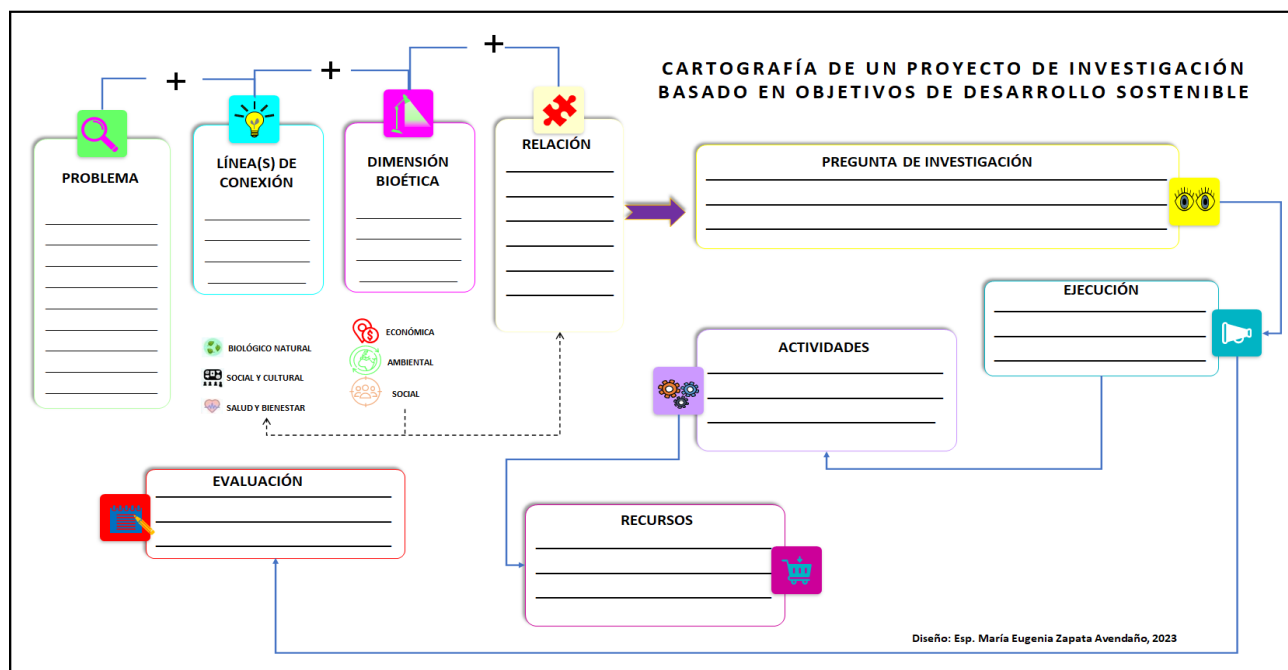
CARTOGRAFÍA DE UN PROYECTO DE INVESTIGACIÓN BASADO EN OBJETIVOS DE DESARROLLO SOSTENIBLE

PROBLEMA

+

LÍNEA(S) DE CONEXIÓN

+

DIMENSIÓN BIOÉTICA

+

RELACIÓN

PREGUNTA DE INVESTIGACIÓN

EJECUCIÓN

ACTIVIDADES

BIOLÓGICO NATURAL
SOCIAL Y CULTURAL
SALUD Y BIENESTAR

ECONÓMICA
AMBIENTAL
SOCIAL

EVALUACIÓN

RECURSOS

Diseño: Esp. María Eugenia Zapata Avendaño, 2023